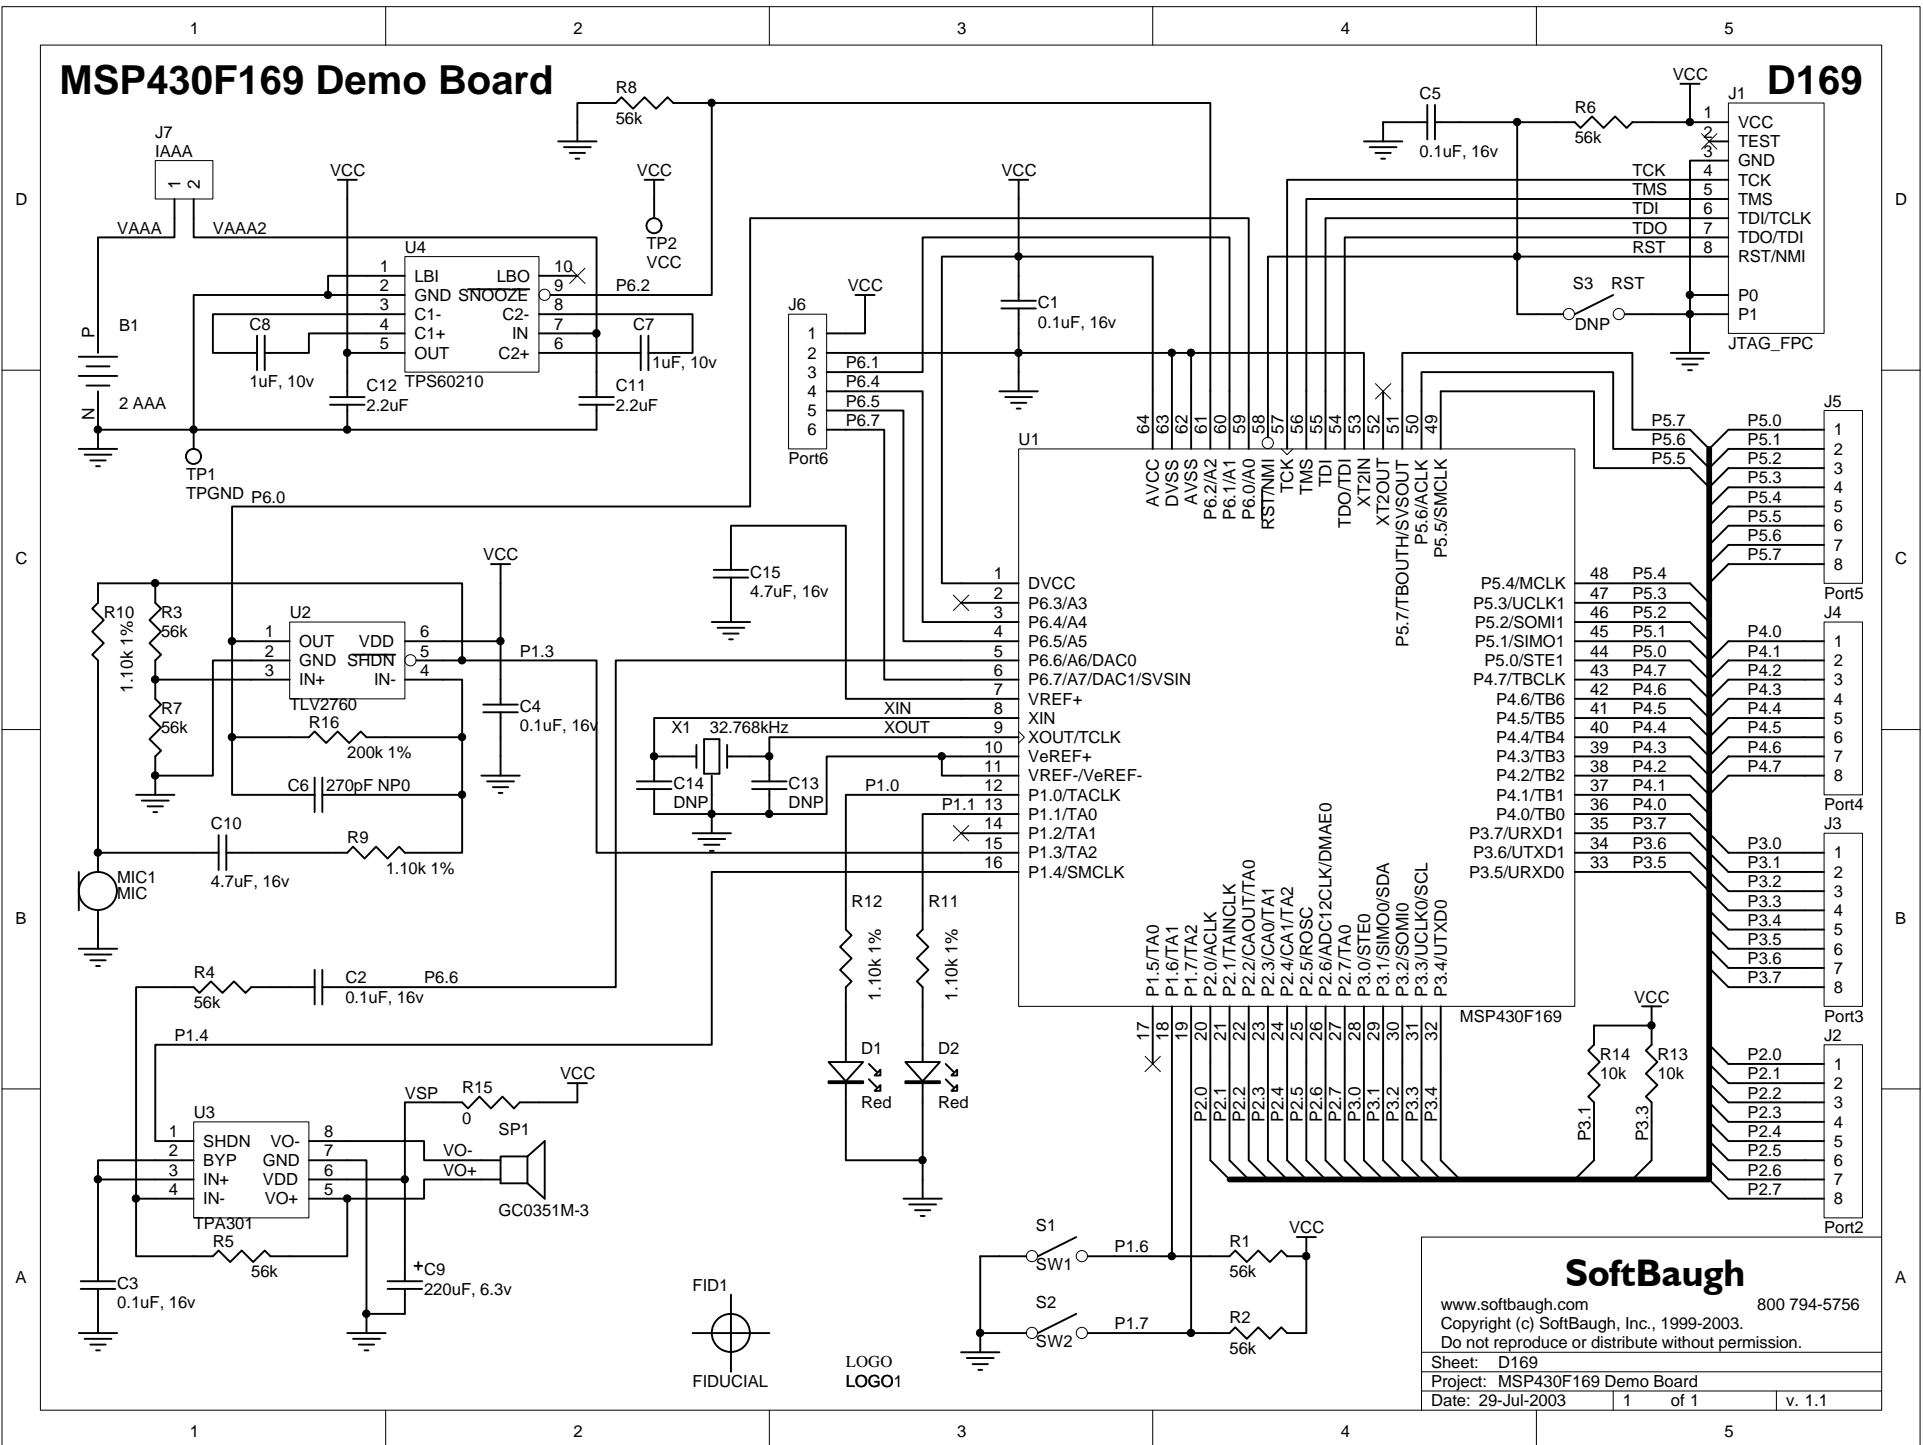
1 2 3 4 5

MSP430F169 Demo Board

D169

D

C

B

A

R8
56k

J7
IAAA
1 2

VAAA VAAA2

B1
P
N
2 AAA

TP1
TPGND

VCC

U4
1 LBI LBO 10
2 GND SNOOZE 9
3 C1- C2- 8
4 C1+ IN 7
5 OUT C2+ 6
TPS60210

C8
1uF, 10v

C12
2.2uF

C11
2.2uF

C7
1uF, 10v

P6.2

VCC
TP2
VCC

VCC

C1
0.1uF, 16v

J6
1
2 P6.1
3 P6.4
4 P6.5
5 P6.7
6
Port6

VCC

C5
0.1uF, 16v

R6
56k

VCC

J1
1 VCC
2 TEST
3 GND
4 TCK
5 TMS
6 TDI/TCLK
7 TDO/TDI
8 RST/NMI
P0
P1
JTAG_FPC

TCK
TMS
TDI
TDO
RST

S3 RST
DNP

P6.0

VCC

R10
1.10k 1%

R3
56k

R7
56k

U2
1 OUT VDD 6
2 GND SHDN 5
3 IN+ IN- 4
TLV2760

P1.3

C4
0.1uF, 16v

R16
200k 1%

C6 270pF NP0

C10
4.7uF, 16v

R9
1.10k 1%

MIC1
MIC

C15
4.7uF, 16v

X1 32.768kHz

C14
DNP

C13
DNP

XIN
XOUT

P1.0
P1.1

R12
1.10k 1%

R11
1.10k 1%

D1
Red

D2
Red

U1

64 63 62 61 60 59 58 57 56 55 54 53 52 51 50 49
AVCC DVSS AVSS P6.2/A2 P6.1/A1 P6.0/A0 RST/NMI TCK TMS TDI TDO/TDI XT2IN XT2OUT P5.7/TBOUTH/SVSOUT P5.6/ACLK P5.5/SMCLK

1 DVCC
2 P6.3/A3
3 P6.4/A4
4 P6.5/A5
5 P6.6/A6/DAC0
6 P6.7/A7/DAC1/SVSIN
7 VREF+
8 XIN
9 XOUT/TCLK
10 VeREF+
11 VREF-/VeREF-
12 P1.0/TACLK
13 P1.1/TA0
14 P1.2/TA1
15 P1.3/TA2
16 P1.4/SMCLK

P5.4/MCLK 48 P5.4
P5.3/UCLK1 47 P5.3
P5.2/SOMI1 46 P5.2
P5.1/SIMO1 45 P5.1
P5.0/STE1 44 P5.0
P4.7/TBCLK 43 P4.7
P4.6/TB6 42 P4.6
P4.5/TB5 41 P4.5
P4.4/TB4 40 P4.4
P4.3/TB3 39 P4.3
P4.2/TB2 38 P4.2
P4.1/TB1 37 P4.1
P4.0/TB0 36 P4.0
P3.7/URXD1 35 P3.7
P3.6/UTXD1 34 P3.6
P3.5/URXD0 33 P3.5

P1.5/TA0 P1.6/TA1 P1.7/TA2 P2.0/ACLK P2.1/TAINCLK P2.2/CAOUT/TA0 P2.3/CA0/TA1 P2.4/CA1/TA2 P2.5/ROSC P2.6/ADC12CLK/DMAE0 P2.7/TA0 P3.0/STE0 P3.1/SIMO0/SDA P3.2/SOMI0 P3.3/UCLK0/SCL P3.4/UTXD0
17 18 19 20 21 22 23 24 25 26 27 28 29 30 31 32
MSP430F169

P2.0 P2.1 P2.2 P2.3 P2.4 P2.5 P2.6 P2.7 P3.0 P3.1 P3.2 P3.3 P3.4

P5.7
P5.6
P5.5

J5
P5.0 1
P5.1 2
P5.2 3
P5.3 4
P5.4 5
P5.5 6
P5.6 7
P5.7 8
Port5

J4
P4.0 1
P4.1 2
P4.2 3
P4.3 4
P4.4 5
P4.5 6
P4.6 7
P4.7 8
Port4

J3
P3.0 1
P3.1 2
P3.2 3
P3.3 4
P3.4 5
P3.5 6
P3.6 7
P3.7 8
Port3

VCC
R14
10k
R13
10k
P3.1
P3.3

J2
P2.0 1
P2.1 2
P2.2 3
P2.3 4
P2.4 5
P2.5 6
P2.6 7
P2.7 8
Port2

R4
56k

C2
0.1uF, 16v

P6.6

P1.4

VSP
R15
0

VCC

SP1

U3
1 SHDN VO- 8
2 BYP GND 7
3 IN+ VDD 6
4 IN- VO+ 5
TPA301

VO-
VO+

GC0351M-3

R5
56k

C3
0.1uF, 16v

+C9
220uF, 6.3v

FID1
FIDUCIAL

LOGO
LOGO1

S1
SW1
P1.6

S2
SW2
P1.7

R1
56k

R2
56k

VCC

SoftBaugh
www.softbaugh.com 800 794-5756
Copyright (c) SoftBaugh, Inc., 1999-2003.
Do not reproduce or distribute without permission.
Sheet: D169
Project: MSP430F169 Demo Board
Date: 29-Jul-2003 | 1 of 1 | v. 1.1

1 2 3 4 5